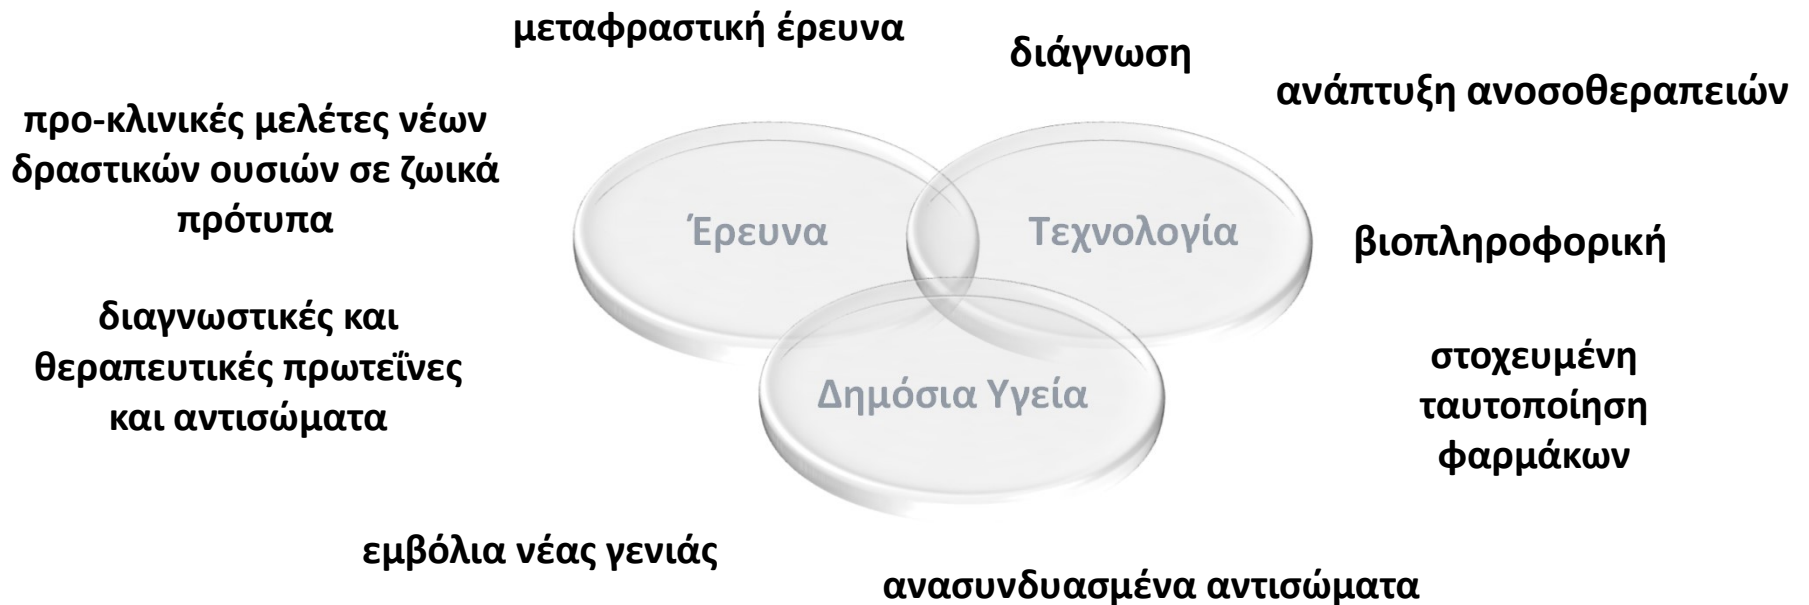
μεταφραστική έρευνα

διάγνωση

ανάπτυξη ανοσοθεραπειών

προ-κλινικές μελέτες νέων δραστικών ουσιών σε ζωικά πρότυπα

Έρευνα

Τεχνολογία

βιοπληροφορική

διαγνωστικές και θεραπευτικές πρωτεΐνες και αντισώματα

Δημόσια Υγεία

στοχευμένη ταυτοποίηση φαρμάκων

εμβόλια νέας γενιάς

ανασυνδυασμένα αντισώματα